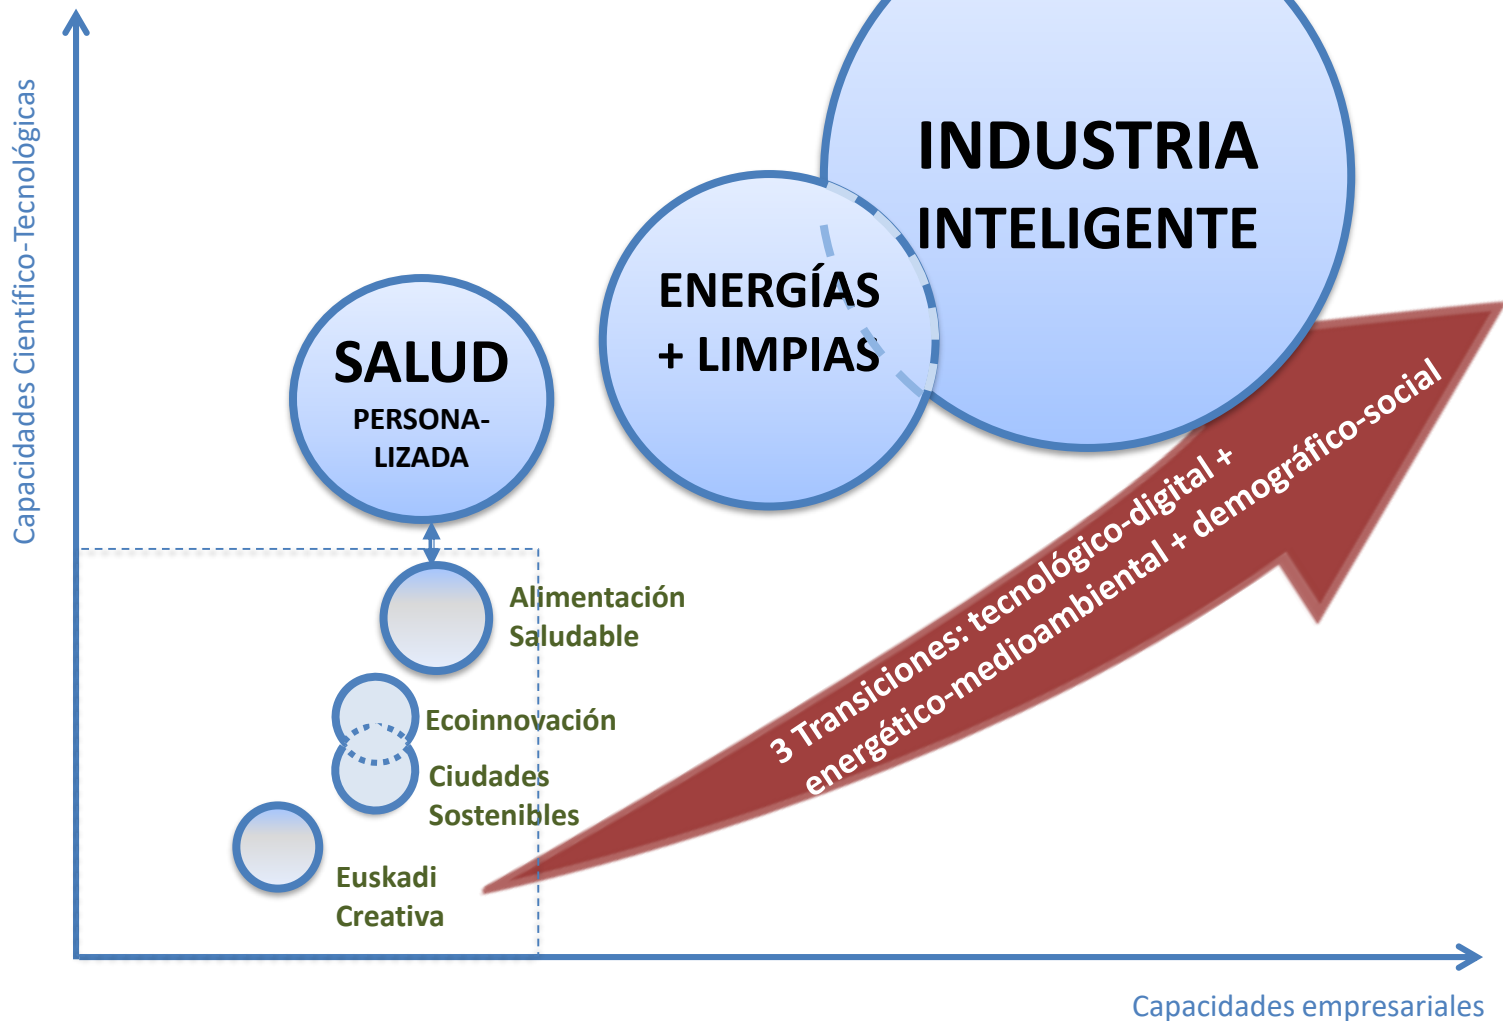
Capacidades Científico-Tecnológicas

INDUSTRIA INTELIGENTE

ENERGÍAS + LIMPIAS

SALUD PERSONALIZADA

Alimentación Saludable

Ecoinnovación

Ciudades Sostenibles

Euskadi Creativa

3 Transiciones: tecnológico-digital + energético-medioambiental + demográfico-social

Capacidades empresariales